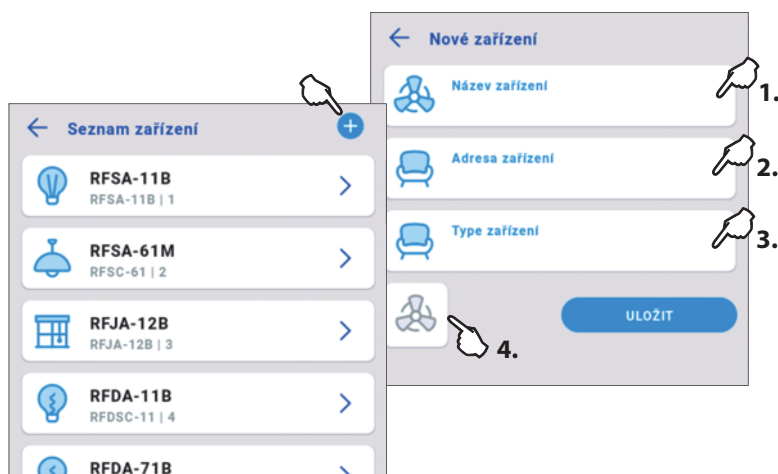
Seznam zařízení

RFSA-11B
RFSA-11B | 1

RFSA-61M
RFSC-61 | 2

RFJA-12B
RFJA-12B | 3

RFDA-11B
RFDSC-11 | 4

RFDA-71B

Nové zařízení

Název zařízení

1.

Adresa zařízení

2.

Type zařízení

3.

ULOŽIT

4.